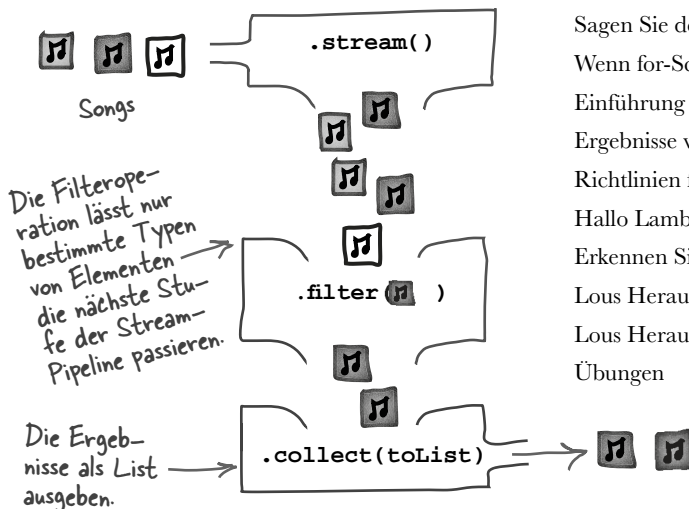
.stream()

Songs

Die Filteroperation lässt nur bestimmte Typen von Elementen die nächste Stufe der Stream-Pipeline passieren.

.filter( )

Die Ergebnisse als List ausgeben.

.collect(toList)

Sagen Sie de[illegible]
Wenn for-Sc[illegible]
Einführung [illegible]
Ergebnisse v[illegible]
Richtlinien f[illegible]
Hallo Lamb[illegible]
Erkennen Si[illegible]
Lous Herau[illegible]
Lous Herau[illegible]
Übungen